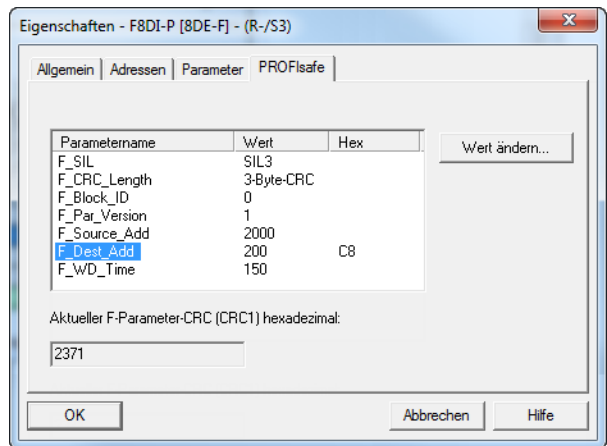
Eigenschaften - F8DI-P [8DE-F] - (R-/S3)

Allgemein | Adressen | Parameter | PROFIsafe

| Parametername | Wert | Hex |
|---|---|---|
| F_SIL | SIL3 | |
| F_CRC_Length | 3-Byte-CRC | |
| F_Block_ID | 0 | |
| F_Par_Version | 1 | |
| F_Source_Add | 2000 | |
| F_Dest_Add | 200 | C8 |
| F_WD_Time | 150 | |

Wert ändern...

Aktueller F-Parameter-CRC (CRC1) hexadezimal:

2371

OK

Abbrechen

Hilfe